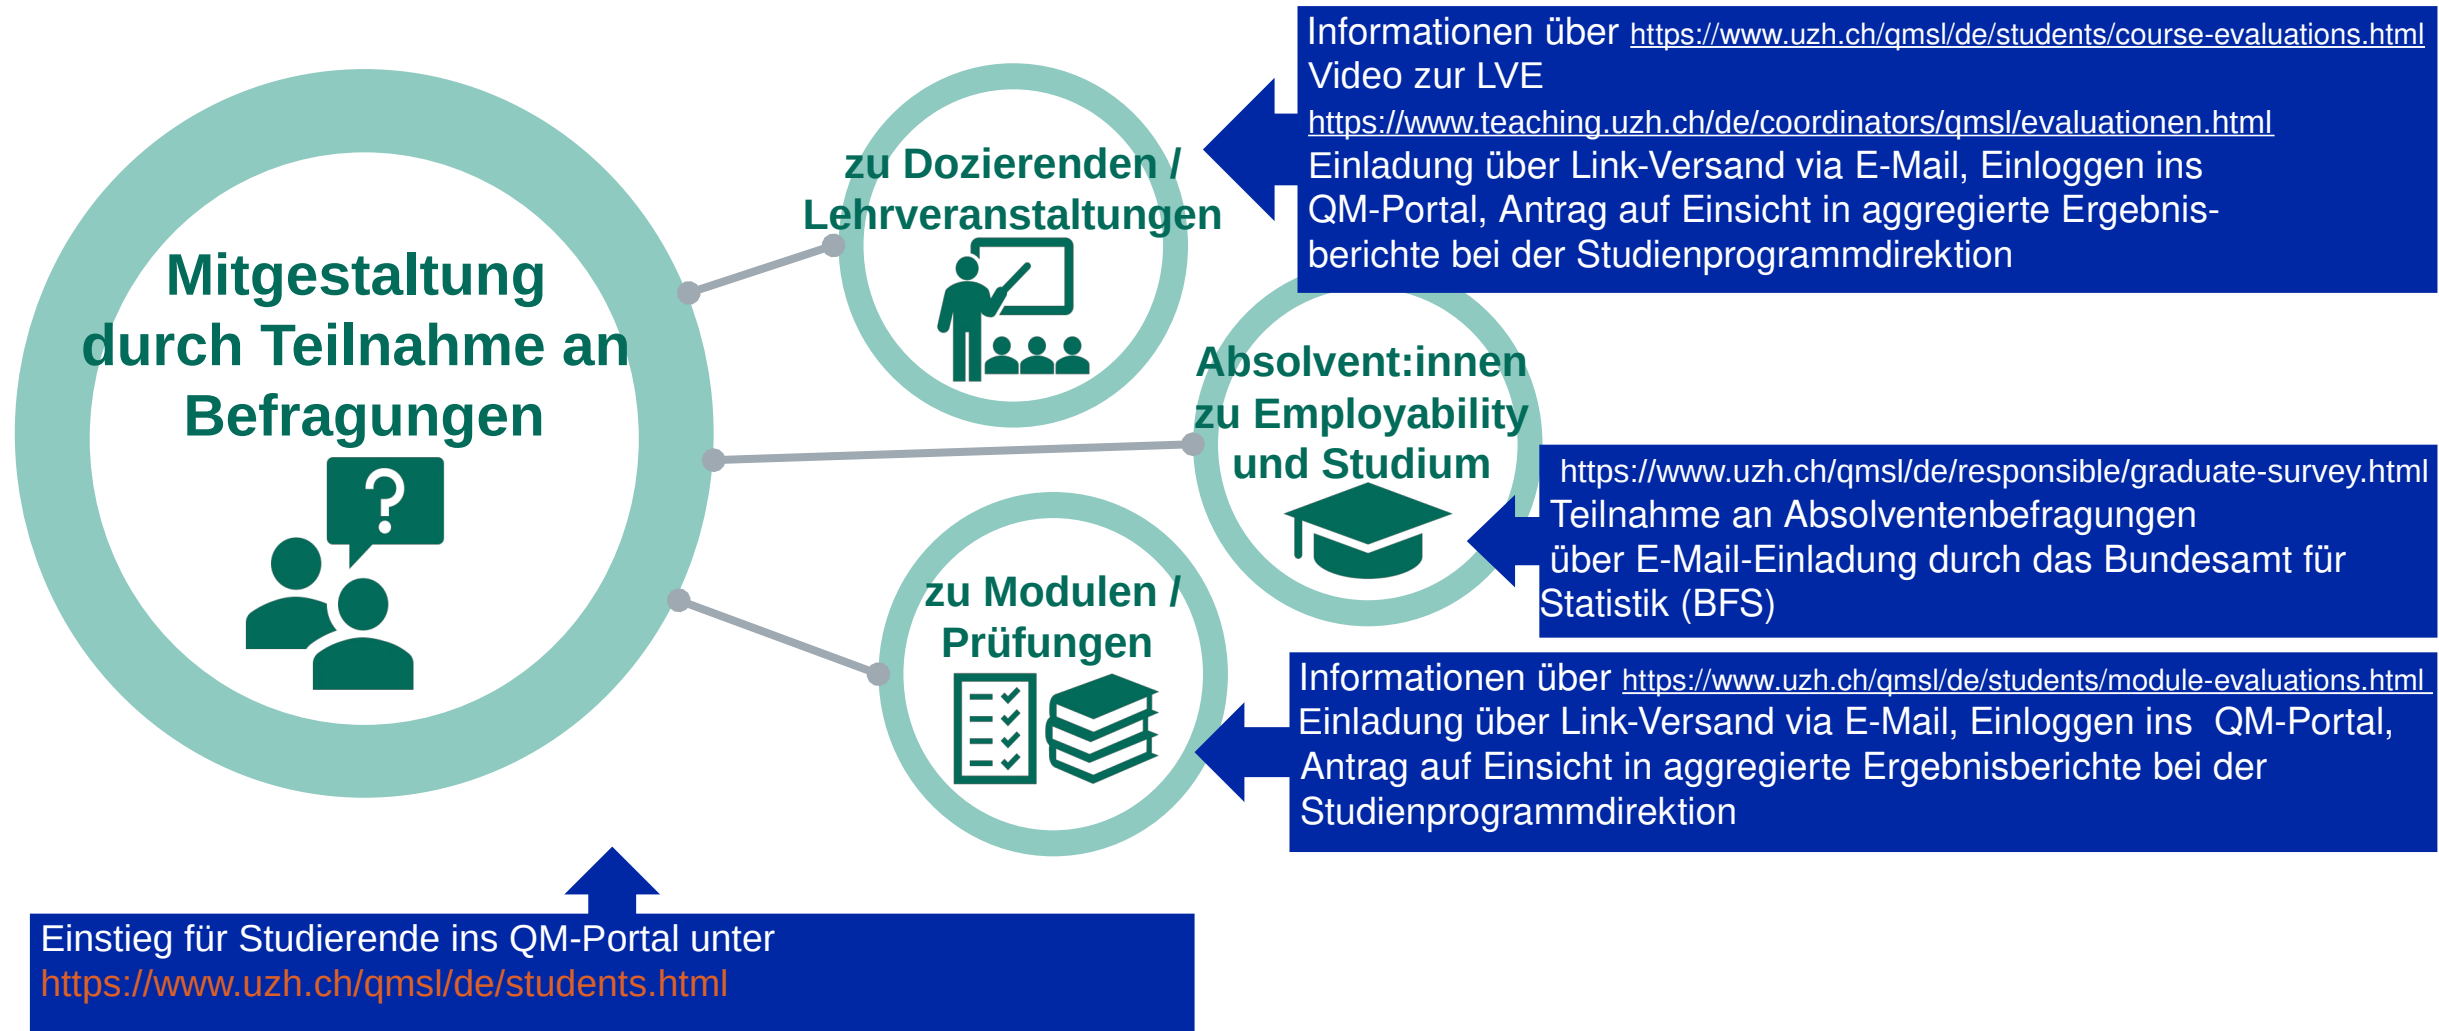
Mitgestaltung durch Teilnahme an Befragungen

zu Dozierenden / Lehrveranstaltungen

Informationen über https://www.uzh.ch/qmsl/de/students/course-evaluations.html
Video zur LVE
https://www.teaching.uzh.ch/de/coordinators/qmsl/evaluationen.html
Einladung über Link-Versand via E-Mail, Einloggen ins QM-Portal, Antrag auf Einsicht in aggregierte Ergebnisberichte bei der Studienprogrammdirektion

Absolvent:innen zu Employability und Studium

https://www.uzh.ch/qmsl/de/responsible/graduate-survey.html
Teilnahme an Absolventenbefragungen über E-Mail-Einladung durch das Bundesamt für Statistik (BFS)

zu Modulen / Prüfungen

Informationen über https://www.uzh.ch/qmsl/de/students/module-evaluations.html
Einladung über Link-Versand via E-Mail, Einloggen ins QM-Portal, Antrag auf Einsicht in aggregierte Ergebnisberichte bei der Studienprogrammdirektion

Einstieg für Studierende ins QM-Portal unter
https://www.uzh.ch/qmsl/de/students.html